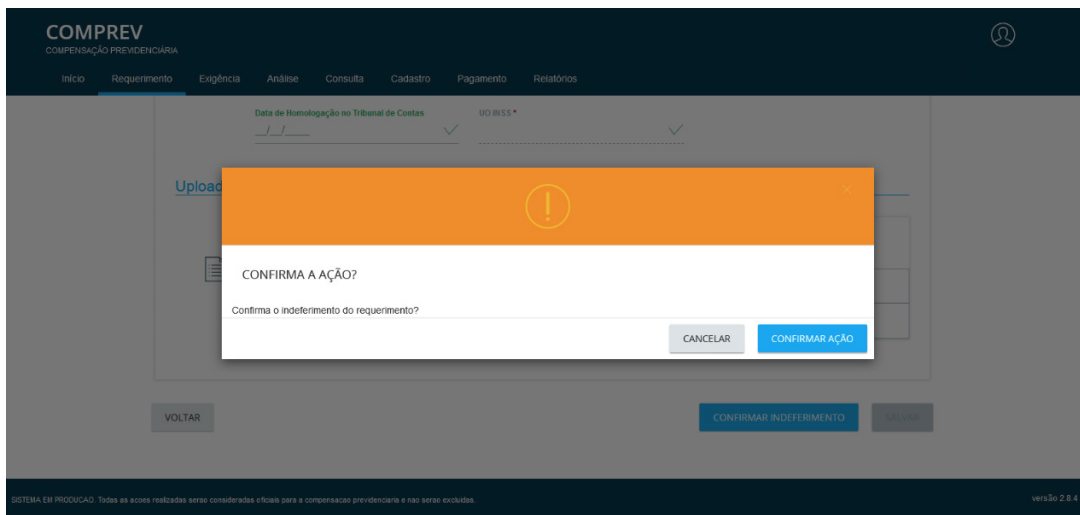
COMPREV
COMPENSAÇÃO PREVIDENCIÁRIA

Início Requerimento Exigência Análise Consulta Cadastro Pagamento Relatórios

Data de Homologação no Tribunal de Contas
__/__/____

UO INSS *

Upload

CONFIRMA A AÇÃO?

Confirma o indeferimento do requerimento?

CANCELAR CONFIRMAR AÇÃO

VOLTAR

CONFIRMAR INDEFERIMENTO SALVAR

SISTEMA EM PRODUCAO. Todas as acoes realizadas serao consideradas oficiais para a compensacao previdenciaria e nao serao excluidas.

versão 2.8.4